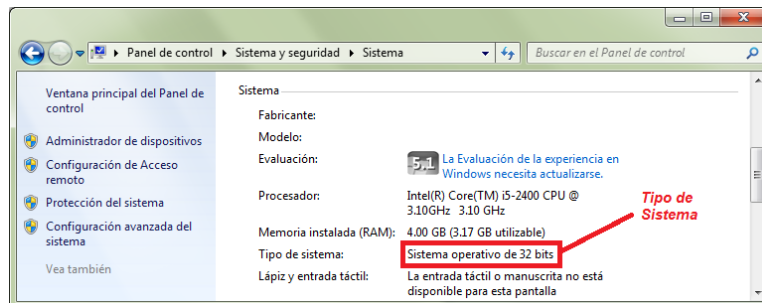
Panel de control ▸ Sistema y seguridad ▸ Sistema

Buscar en el Panel de control

Ventana principal del Panel de control

Administrador de dispositivos

Configuración de Acceso remoto

Protección del sistema

Configuración avanzada del sistema

Vea también

Sistema

| | |
|---|---|
| Fabricante: | |
| Modelo: | |
| Evaluación: | 5,1 La Evaluación de la experiencia en Windows necesita actualizarse. |
| Procesador: | Intel(R) Core(TM) i5-2400 CPU @ 3.10GHz 3.10 GHz |
| Memoria instalada (RAM): | 4.00 GB (3.17 GB utilizable) |
| Tipo de sistema: | Sistema operativo de 32 bits |
| Lápiz y entrada táctil: | La entrada táctil o manuscrita no está disponible para esta pantalla |

Tipo de Sistema